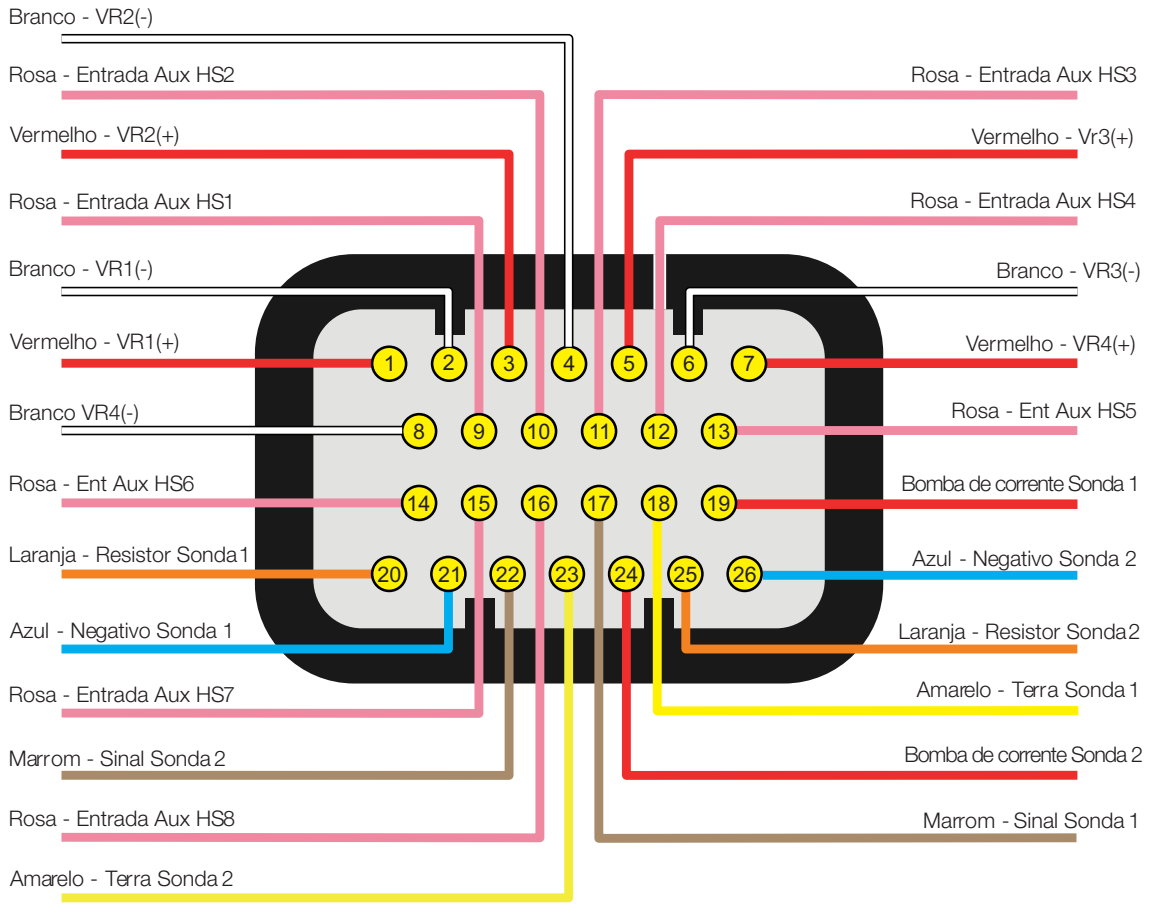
Branco - VR2(-)

Rosa - Entrada Aux HS2

Rosa - Entrada Aux HS3

Vermelho - VR2(+)

Vermelho - Vr3(+)

Rosa - Entrada Aux HS1

Rosa - Entrada Aux HS4

Branco - VR1(-)

Branco - VR3(-)

Vermelho - VR1(+)

Vermelho - VR4(+)

Branco VR4(-)

Rosa - Ent Aux HS5

Rosa - Ent Aux HS6

Bomba de corrente Sonda 1

Laranja - Resistor Sonda 1

Azul - Negativo Sonda 2

Azul - Negativo Sonda 1

Laranja - Resistor Sonda 2

Rosa - Entrada Aux HS7

Amarelo - Terra Sonda 1

Marrom - Sinal Sonda 2

Bomba de corrente Sonda 2

Rosa - Entrada Aux HS8

Marrom - Sinal Sonda 1

Amarelo - Terra Sonda 2

1 2 3 4 5 6 7
8 9 10 11 12 13
14 15 16 17 18 19
20 21 22 23 24 25 26